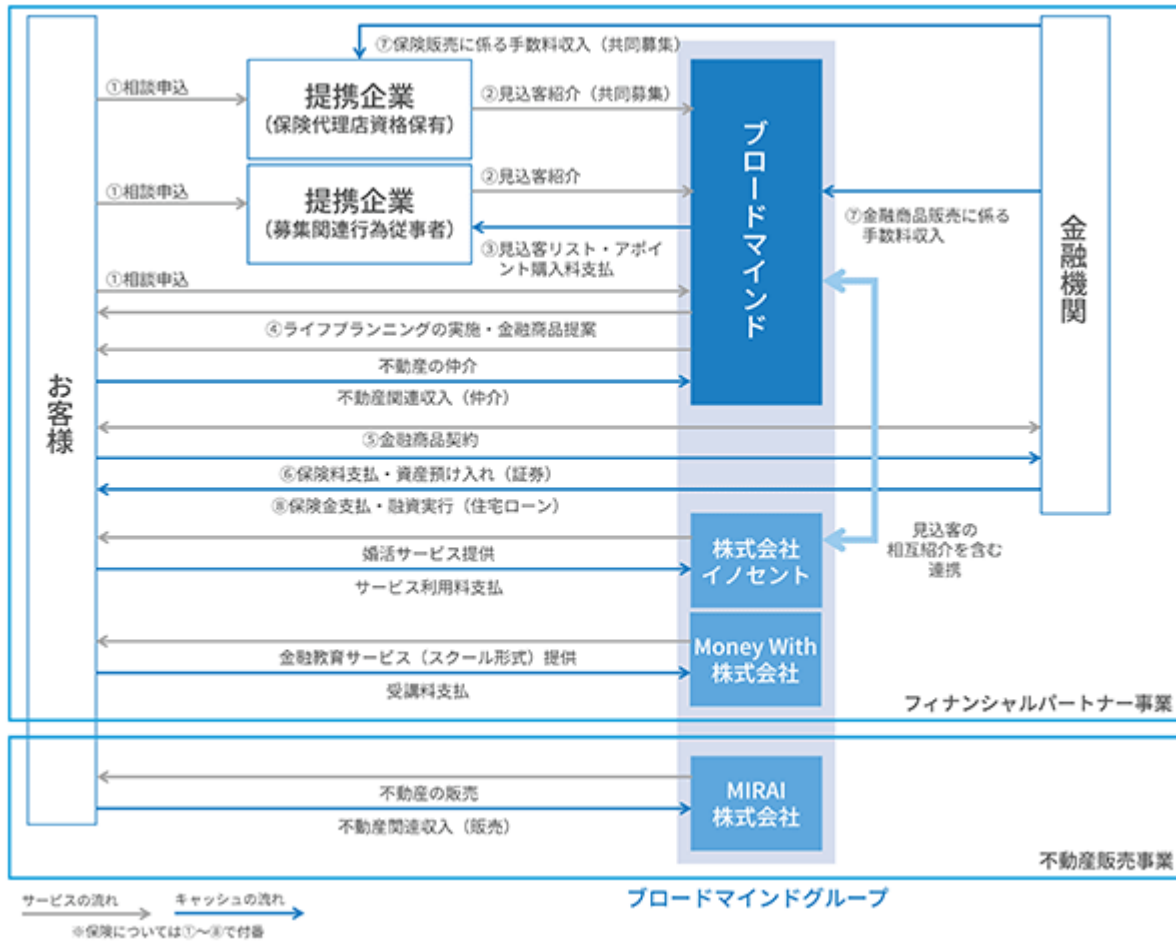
⑦保険販売に係る手数料収入（共同募集）

お客様

①相談申込

提携企業
（保険代理店資格保有）

②見込客紹介（共同募集）

①相談申込

提携企業
（募集関連行為従事者）

②見込客紹介

③見込客リスト・アポイント購入料支払

ブロードマインド

⑦金融商品販売に係る手数料収入

金融機関

①相談申込

④ライフプランニングの実施・金融商品提案

不動産の仲介

不動産関連収入（仲介）

⑤金融商品契約

⑥保険料支払・資産預け入れ（証券）

⑧保険金支払・融資実行（住宅ローン）

婚活サービス提供

サービス利用料支払

株式会社
イノセント

見込客の
相互紹介を含む
連携

金融教育サービス（スクール形式）提供

受講料支払

Money With
株式会社

フィナンシャルパートナー事業

不動産の販売

不動産関連収入（販売）

MIRAI
株式会社

不動産販売事業

サービスの流れ

キャッシュの流れ

※保険については①～⑧で付番

ブロードマインドグループ